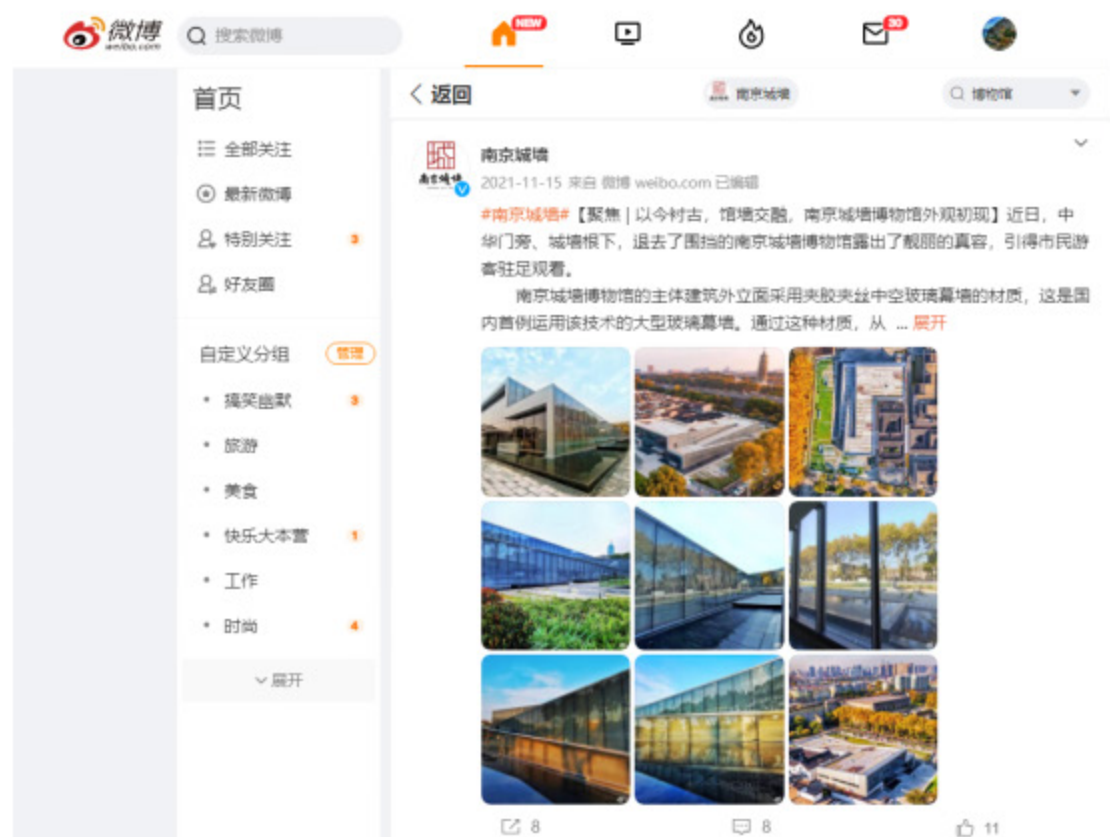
微博 weibo.com
搜索微博
NEW
30

首页
全部关注
最新微博
特别关注 3
好友圈
自定义分组 管理
搞笑幽默 3
旅游
美食
快乐大本营 1
工作
时尚 4
展开

返回
南京城墙
博物馆

南京城墙
2021-11-15 来自 微博 weibo.com 已编辑
#南京城墙#【聚焦 | 以今衬古，馆墙交融，南京城墙博物馆外观初现】近日，中华门旁、城墙根下，退去了围挡的南京城墙博物馆露出了靓丽的真容，引得市民游客驻足观看。

南京城墙博物馆的主体建筑外立面采用夹胶夹丝中空玻璃幕墙的材质，这是国内首例运用该技术的大型玻璃幕墙。通过这种材质，从 ... 展开

8
8
11